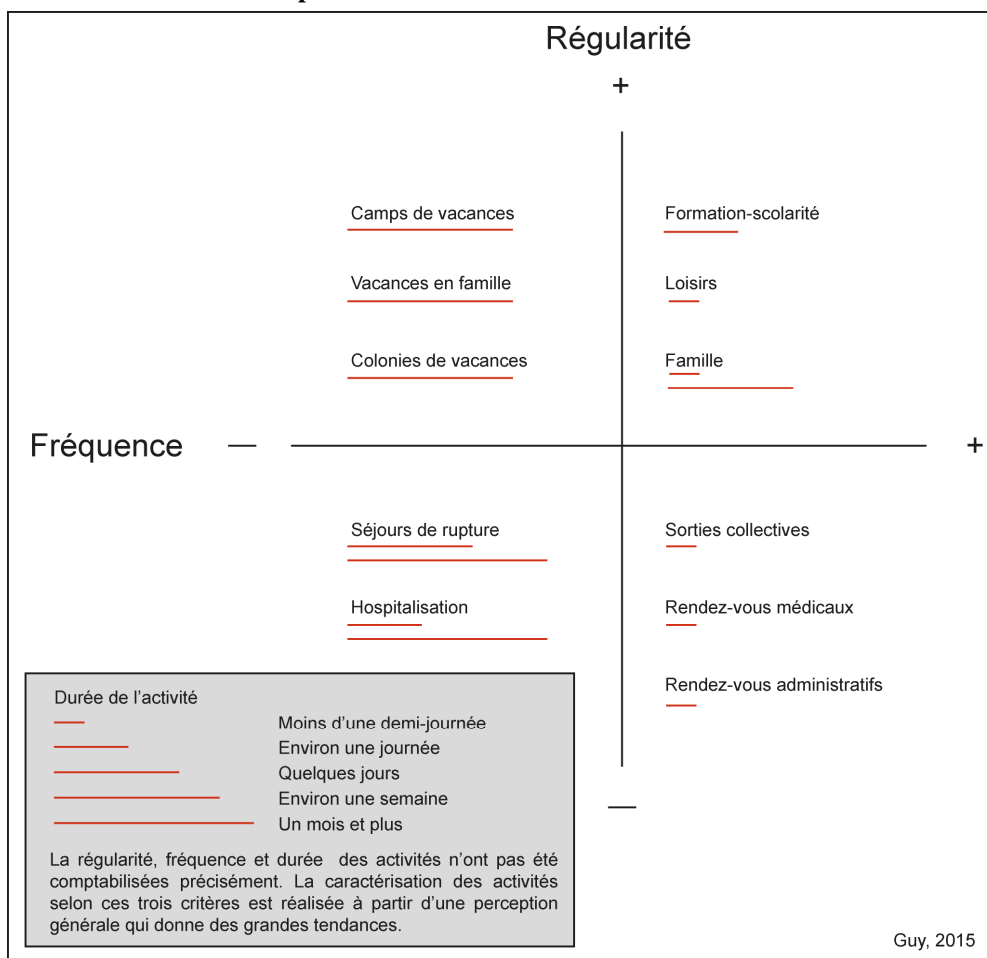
Régularité
+

Camps de vacances

Vacances en famille

Colonies de vacances

Formation-scolarité

Loisirs

Famille

Fréquence —
+

Séjours de rupture

Hospitalisation

Sorties collectives

Rendez-vous médicaux

Rendez-vous administratifs

—

Durée de l'activité
Moins d'une demi-journée
Environ une journée
Quelques jours
Environ une semaine
Un mois et plus

La régularité, fréquence et durée des activités n'ont pas été comptabilisées précisément. La caractérisation des activités selon ces trois critères est réalisée à partir d'une perception générale qui donne des grandes tendances.

Guy, 2015